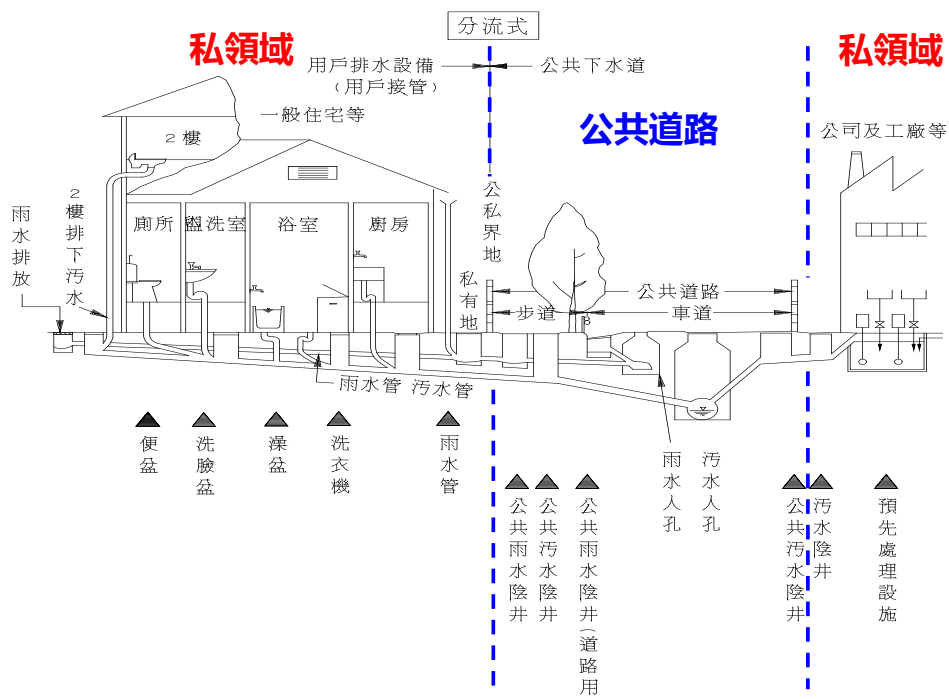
分流式

私領域

用戶排水設備（用戶接管）

公共下水道

私領域

一般住宅等

公共道路

公司及工廠等

2樓

2樓排下污水

雨水排放

廁所

盥洗室

浴室

廚房

公私界地

私有地

步道

公共道路

車道

雨水管

污水管

便盆

洗臉盆

澡盆

洗衣機

雨水管

公共雨水陰井

公共污水陰井

公共雨水陰井(道路用

雨水人孔

污水人孔

公共污水陰井

污水陰井

預先處理設施